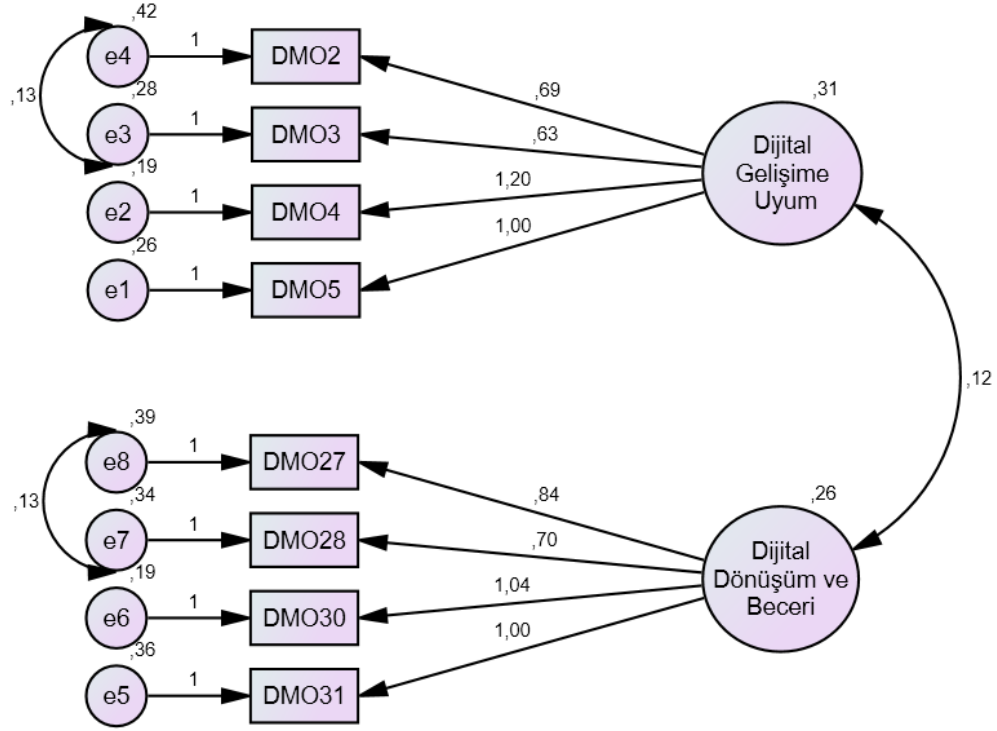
,42
e4
1
DMO2
,13
,28
e3
1
DMO3
,19
e2
1
DMO4
,26
e1
1
DMO5
,69
,63
1,20
1,00
,31
Dijital Gelişime Uyum
,12
,39
e8
1
DMO27
,13
,34
e7
1
DMO28
,19
e6
1
DMO30
,36
e5
1
DMO31
,84
,70
1,04
1,00
,26
Dijital Dönüşüm ve Beceri